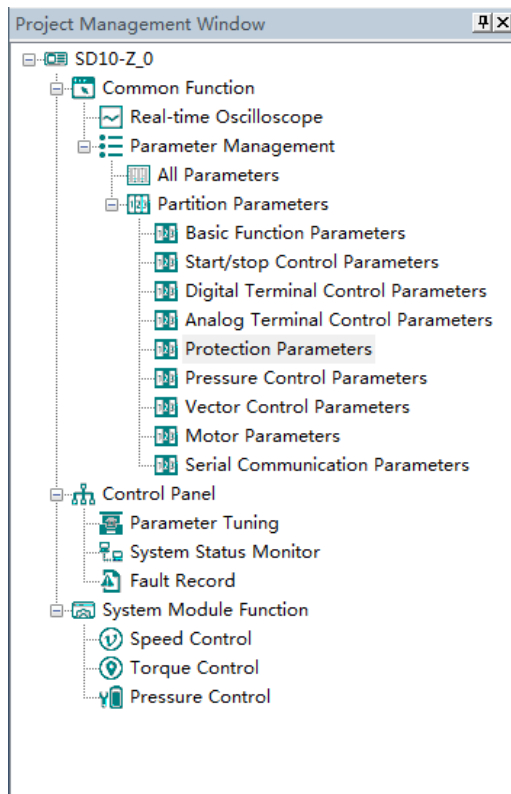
Project Management Window

SD10-Z_0
Common Function
Real-time Oscilloscope
Parameter Management
All Parameters
Partition Parameters
Basic Function Parameters
Start/stop Control Parameters
Digital Terminal Control Parameters
Analog Terminal Control Parameters
Protection Parameters
Pressure Control Parameters
Vector Control Parameters
Motor Parameters
Serial Communication Parameters
Control Panel
Parameter Tuning
System Status Monitor
Fault Record
System Module Function
Speed Control
Torque Control
Pressure Control